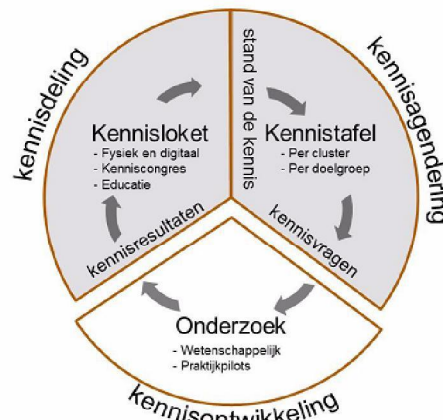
kennisdeling

Kennisloket
- Fysiek en digitaal
- Kenniscongres
- Educatie

kennisresultaten

stand van de kennis

kennisagendering

Kennistafel
- Per cluster
- Per doelgroep

kennisvragen

Onderzoek
- Wetenschappelijk
- Praktijkpilots

kennisontwikkeling